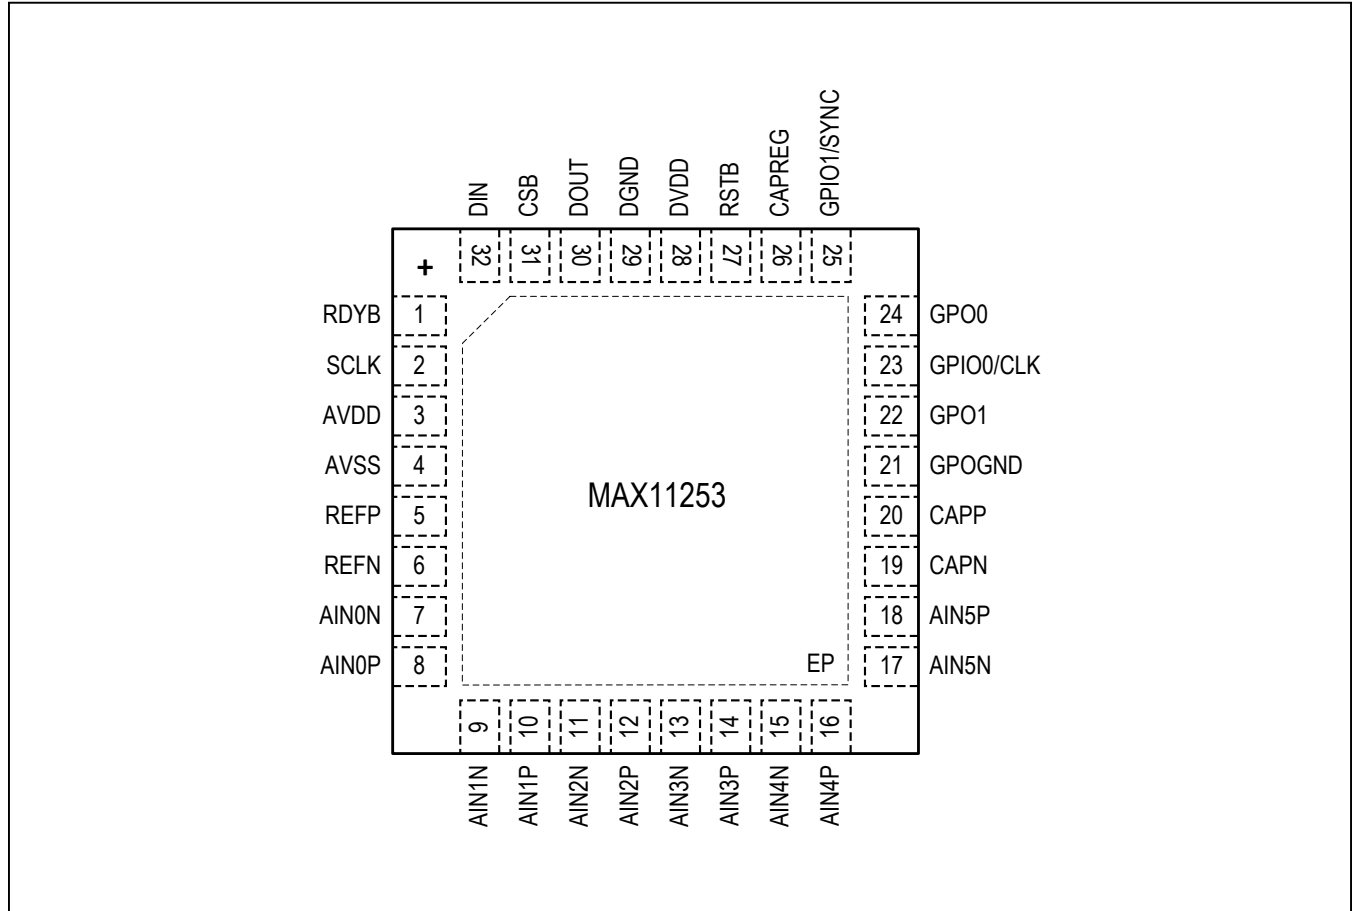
DIN
CSB
DOUT
DGND
DVDD
RSTB
CAPREG
GPIO1/SYNC

32
31
30
29
28
27
26
25

+

RDYB 1
SCLK 2
AVDD 3
AVSS 4
REFP 5
REFN 6
AIN0N 7
AIN0P 8

MAX11253

EP

24 GPO0
23 GPIO0/CLK
22 GPO1
21 GPOGND
20 CAPP
19 CAPN
18 AIN5P
17 AIN5N

9
10
11
12
13
14
15
16

AIN1N
AIN1P
AIN2N
AIN2P
AIN3N
AIN3P
AIN4N
AIN4P